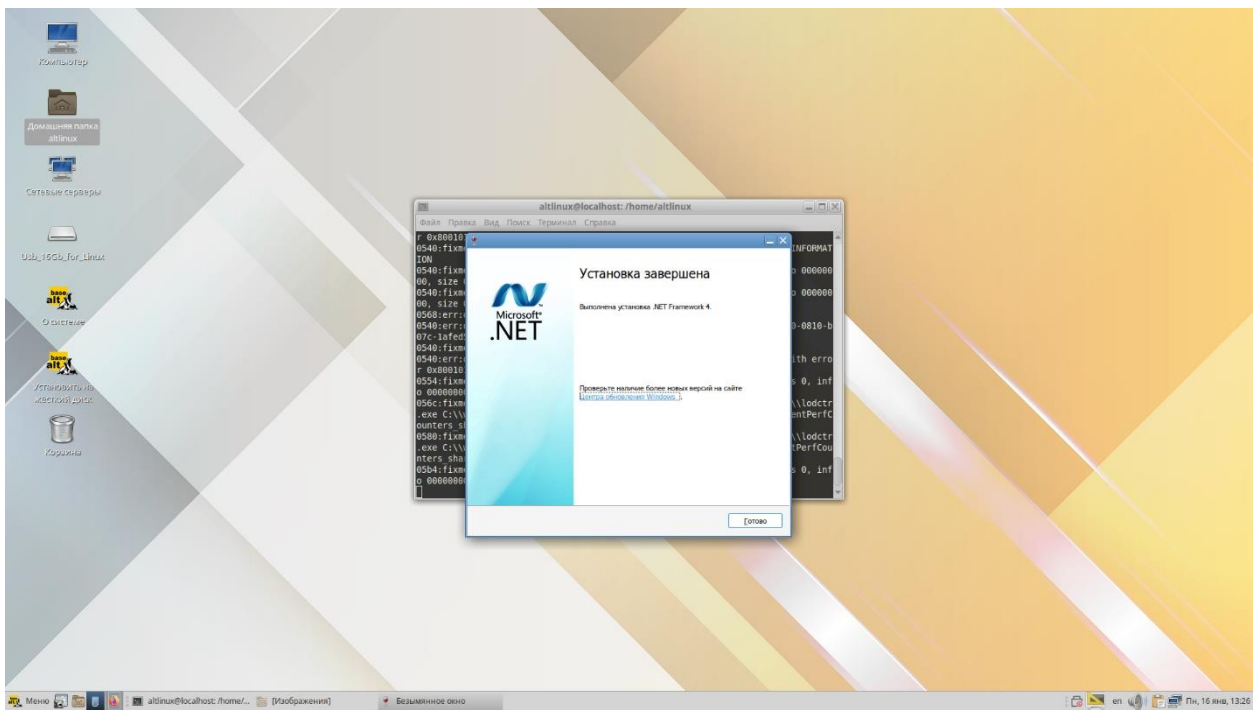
Компьютер

Домашняя папка altlinux

Сетевые серверы

Usb_16Gb_for_Linux

base alt
О системе

base alt
Установить на жесткий диск

Корзина

altlinux@localhost: /home/altlinux

Файл Правка Вид Поиск Терминал Справка

r 0x80010
0540:fixm
ION
0540:fixm
00, size
0540:fixm
00, size
0568:err:
0540:err:
07c-1afed
0540:fixm
0540:err:
r 0x80010
0554:fixm
o 0000000
056c:fixm
.exe C:\\
ounters_s
0580:fixm
.exe C:\\
nters_sha
05b4:fixm
o 0000000

INFORMAT
o 000000
o 000000
0-0810-b
ith erro
s 0, inf
\\lodctr
entPerfC
\\lodctr
tPerfCou
s 0, inf

Microsoft®
.NET

Установка завершена

Выполнена установка .NET Framework 4.

Проверьте наличие более новых версий на сайте Центра обновления Windows.

Готово

Меню
altlinux@localhost: /home/...
[Изображения]
Безымянное окно
en
Пн, 16 янв, 13:26